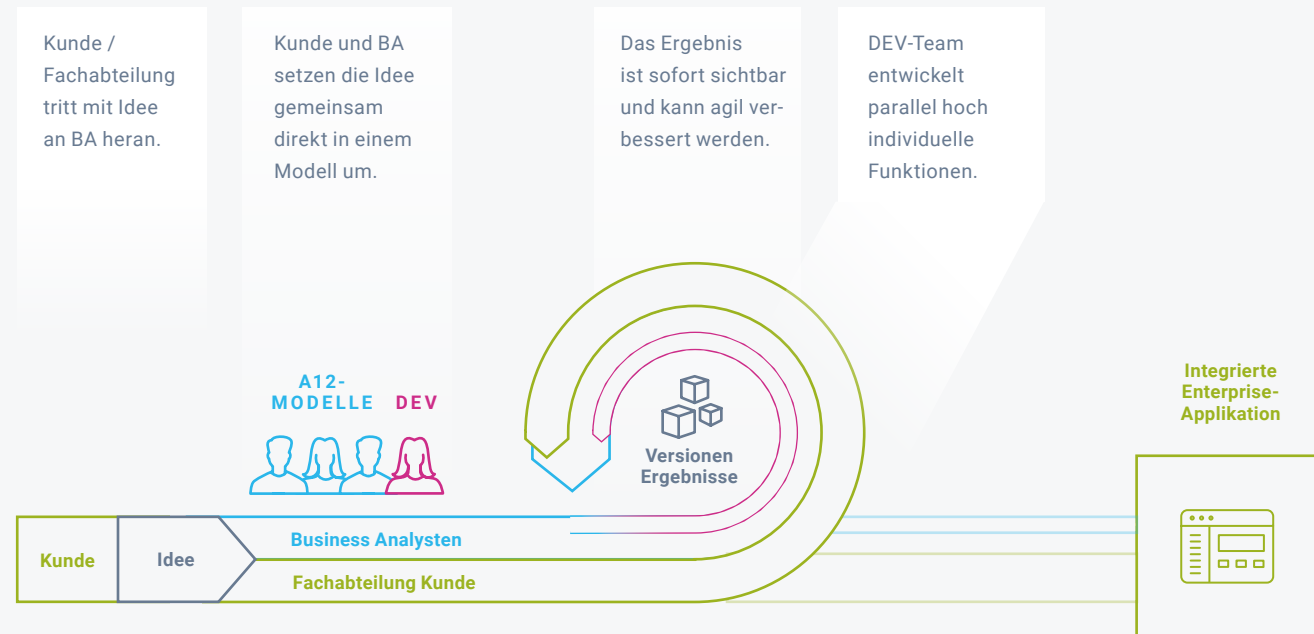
Kunde / Fachabteilung tritt mit Idee an BA heran.

Kunde und BA setzen die Idee gemeinsam direkt in einem Modell um.

Das Ergebnis ist sofort sichtbar und kann agil verbessert werden.

DEV-Team entwickelt parallel hoch individuelle Funktionen.

A12-MODELLE

DEV

Versionen Ergebnisse

Integrierte Enterprise-Applikation

Kunde

Idee

Business Analysten

Fachabteilung Kunde